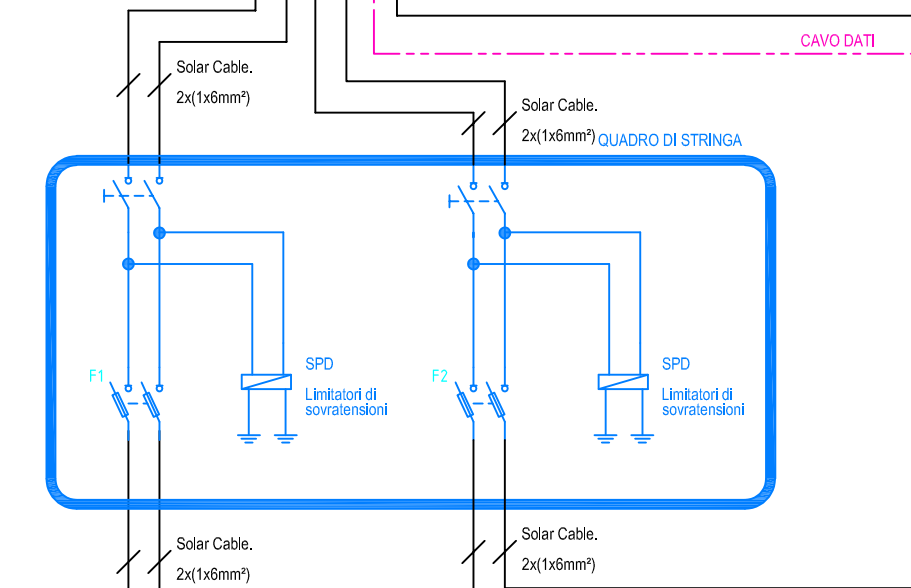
CAVO DATI

Solar Cable.
2x(1x6mm²)

Solar Cable.
2x(1x6mm²) QUADRO DI STRINGA

SPD
Limitatori di sovratensioni

F1

SPD
Limitatori di sovratensioni

F2

Solar Cable.
2x(1x6mm²)

Solar Cable.
2x(1x6mm²)